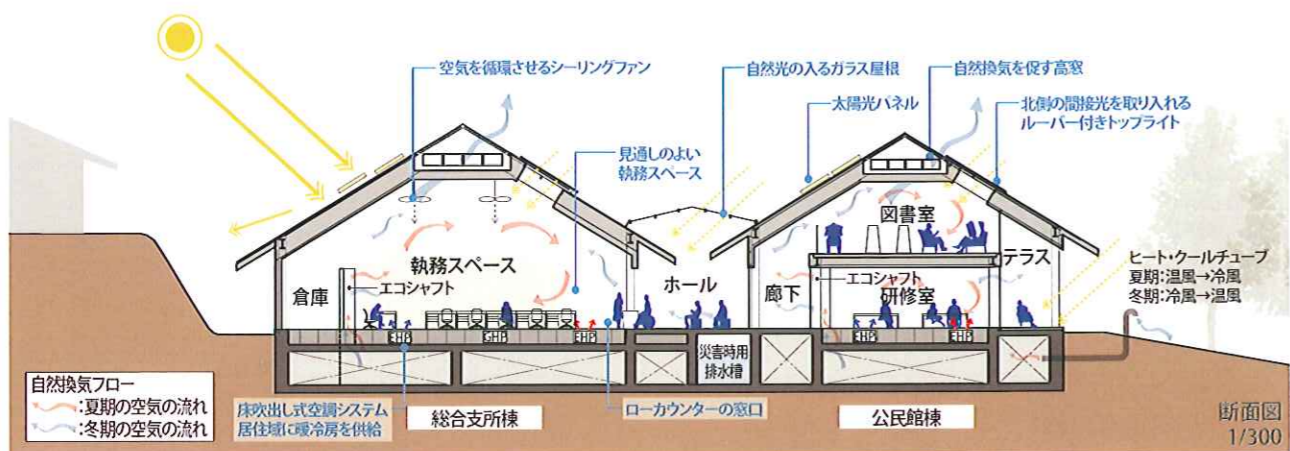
空気を循環させるシーリングファン

自然光の入るガラス屋根

自然換気を促す高窓

太陽光パネル

北側の間接光を取り入れるルーバー付きトップライト

見通しのよい執務スペース

図書室

執務スペース

ホール

テラス

倉庫

エコシャフト

廊下

エコシャフト

研修室

ヒート・クールチューブ
夏期：温風→冷風
冬期：冷風→温風

EHP

GHP

EHP

EHP

EHP

災害時用排水槽

自然換気フロー
:夏期の空気の流れ
:冬期の空気の流れ

床吹出し式空調システム
居住域に暖冷房を供給

総合支所棟

ローカウンターの窓口

公民館棟

断面図
1/300